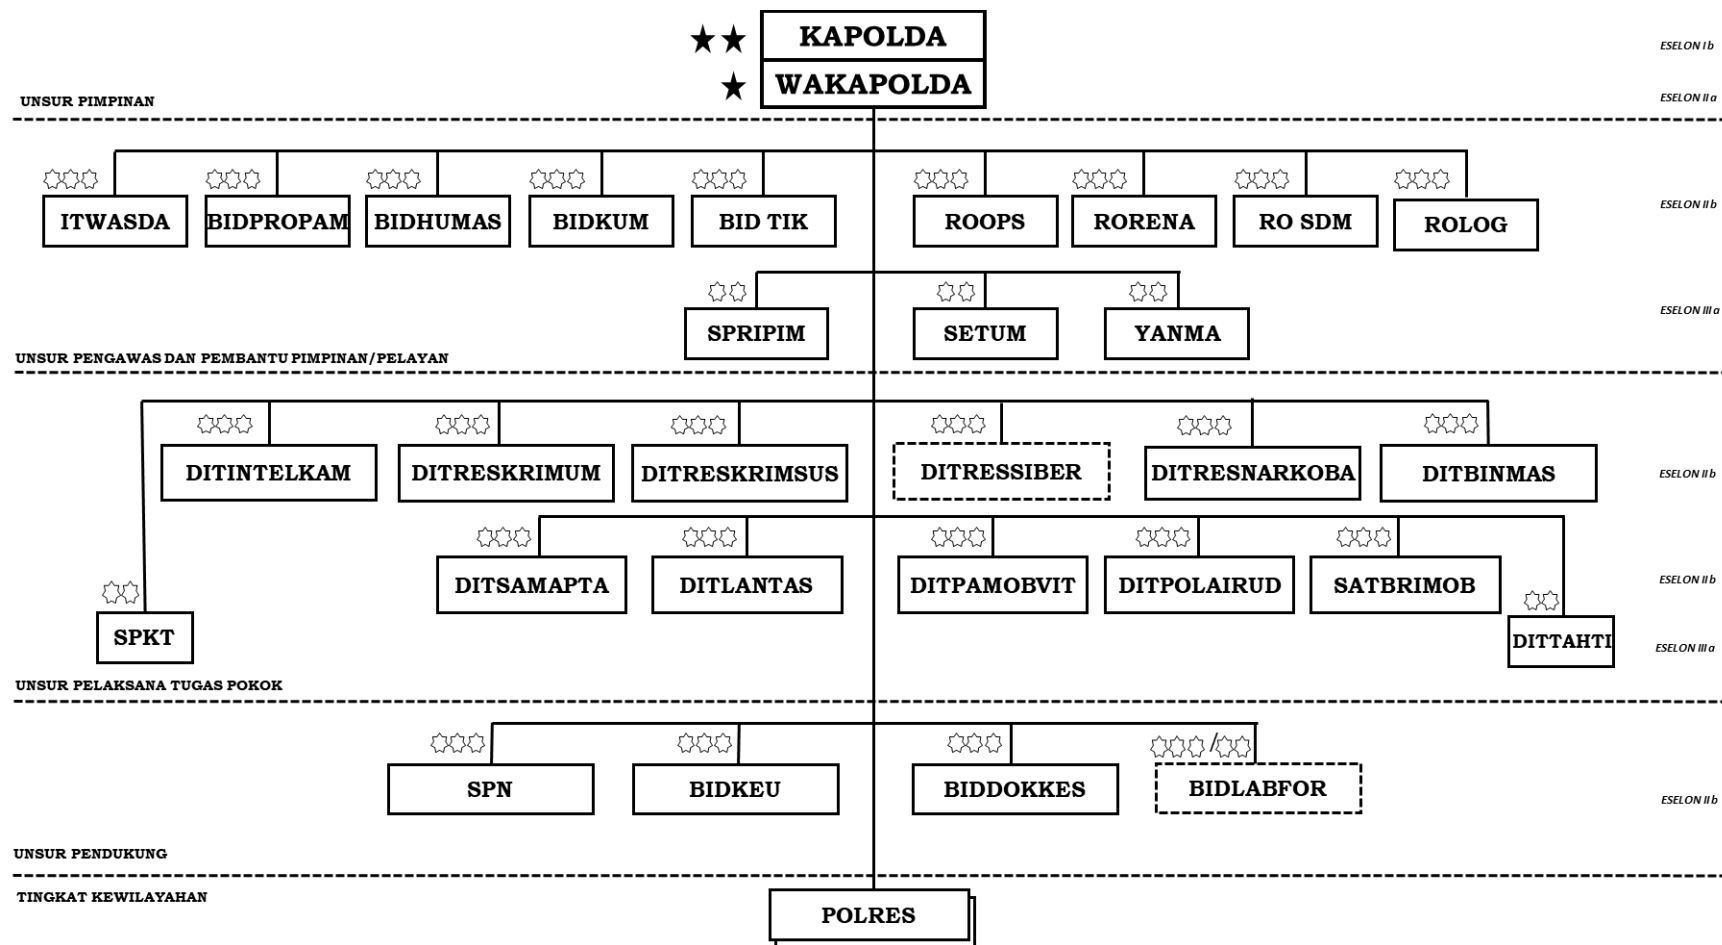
KAPOLDA

WAKAPOLDA

ESELON I b

ESELON II a

UNSUR PIMPINAN

ITWASDA | BIDPROPAM | BIDHUMAS | BIDKUM | BID TIK | ROOPS | RORENA | RO SDM | ROLOG

ESELON II b

SPRIPIM | SETUM | YANMA

ESELON III a

UNSUR PENGAWAS DAN PEMBANTU PIMPINAN/PELAYAN

DITINTELKAM | DITRESKRIMUM | DITRESKRIMSUS | DITRESSIBER | DITRESNARKOBA | DITBINMAS

ESELON II b

DITSAMAPTA | DITLANTAS | DITPAMOBVIT | DITPOLAIRUD | SATBRIMOB

ESELON II b

SPKT

DITTAHTI

ESELON III a

UNSUR PELAKSANA TUGAS POKOK

SPN | BIDKEU | BIDDOKKES | BIDLABFOR

/

ESELON II b

UNSUR PENDUKUNG

TINGKAT KEWILAYAHAN

POLRES